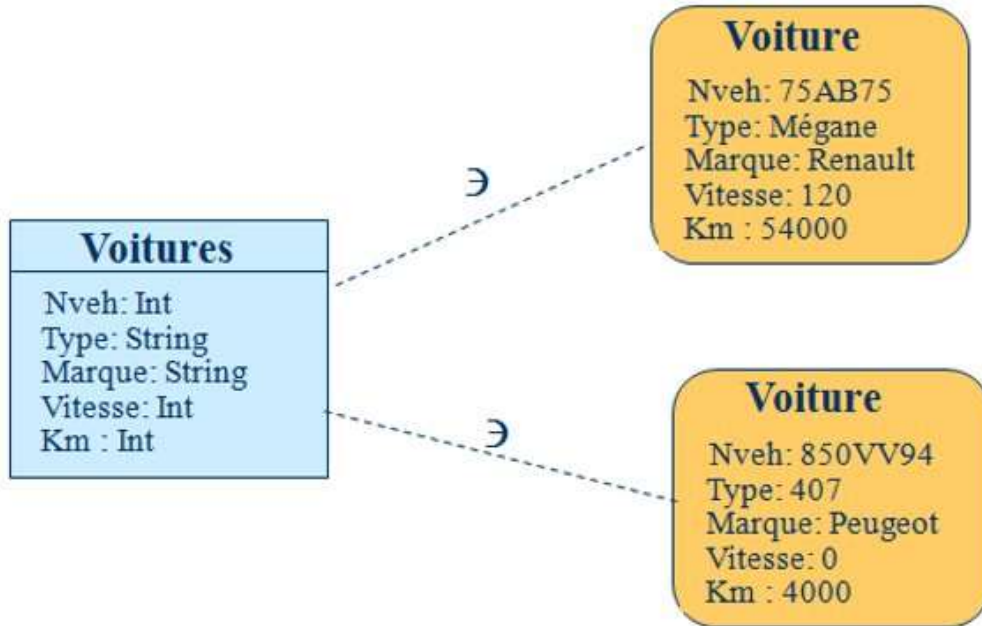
Voitures
Nveh: Int
Type: String
Marque: String
Vitesse: Int
Km : Int

$\ni$

Voiture
Nveh: 75AB75
Type: Mégane
Marque: Renault
Vitesse: 120
Km : 54000

$\ni$

Voiture
Nveh: 850VV94
Type: 407
Marque: Peugeot
Vitesse: 0
Km : 4000